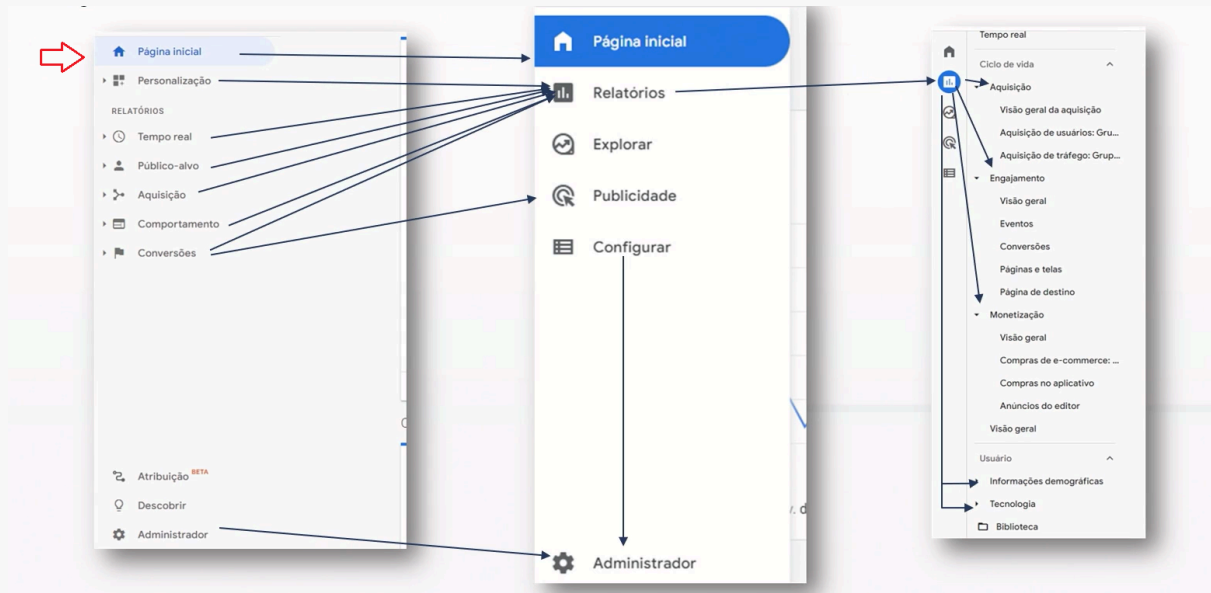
Página inicial
Personalização
RELATÓRIOS
Tempo real
Público-alvo
Aquisição
Comportamento
Conversões

Atribuição BETA
Descobrir
Administrador

Página inicial
Relatórios
Explorar
Publicidade
Configurar

Administrador

Tempo real
Ciclo de vida
Aquisição
Visão geral da aquisição
Aquisição de usuários: Gru...
Aquisição de tráfego: Grup...
Engajamento
Visão geral
Eventos
Conversões
Páginas e telas
Página de destino
Monetização
Visão geral
Compras de e-commerce: ...
Compras no aplicativo
Anúncios do editor
Visão geral
Usuário
Informações demográficas
Tecnologia
Biblioteca